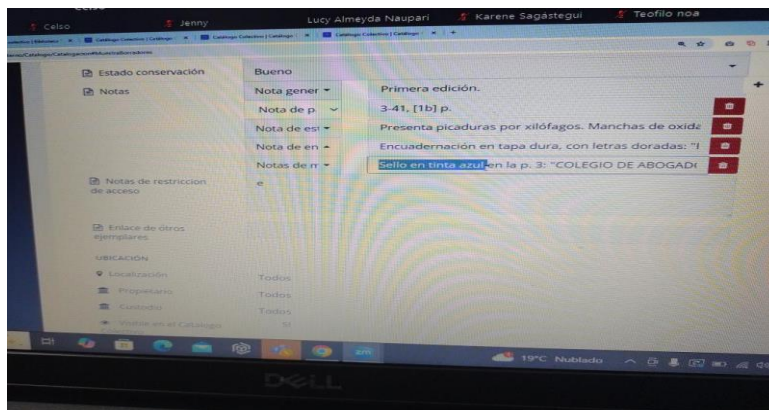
Celso
Celso
Jenny
Lucy Almeyda Naupari
Karene Sagástegui
Teofilo noa

Catalogo Colectivo | Catalogo
Catalogo Colectivo | Catalogo
Catalogo Colectivo | Catalogo
Catalogo Colectivo | Catalogo

Estado conservación
Bueno
Notas
Nota gener
Primera edición.
Nota de p
3-41, [1b] p.
Nota de est
Presenta picaduras por xilófagos. Manchas de oxida
Nota de en
Encuadernación en tapa dura, con letras doradas: "I
Notas de m
Sello en tinta azul en la p. 3: "COLEGIO DE ABOGADO
Notas de restriccion de acceso
e
Enlace de otros ejemplares
UBICACIÓN
Localización
Todos
Propietario
Todos
Custodio
Todos
Visible en el Catalogo
Si

19°C Nublado

DELL